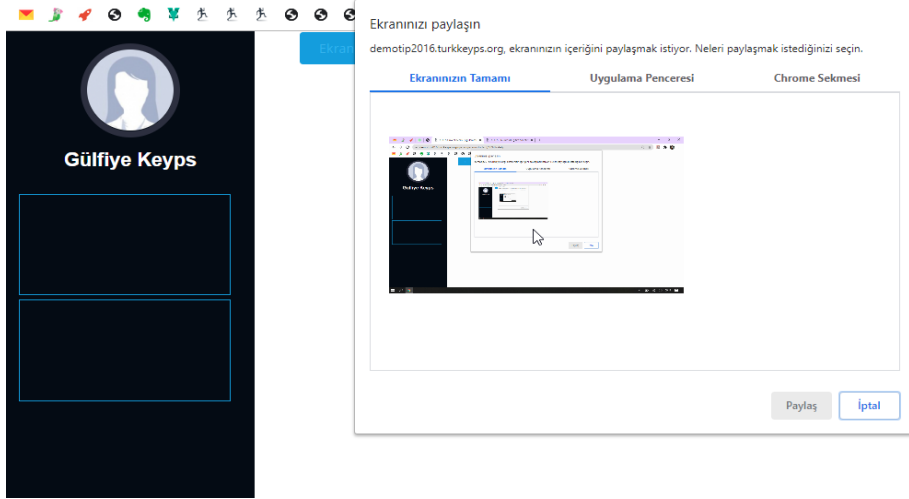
Gülfiye Keyps

Ekran

Ekranınızı paylaşın

demotip2016.turkkeyps.org, ekranınızın içeriğini paylaşmak istiyor. Neleri paylaşmak istediğinizi seçin.

Ekranınızın Tamamı
Uygulama Penceresi
Chrome Sekmesi

Gülfiye Keyps

Paylaş
İptal